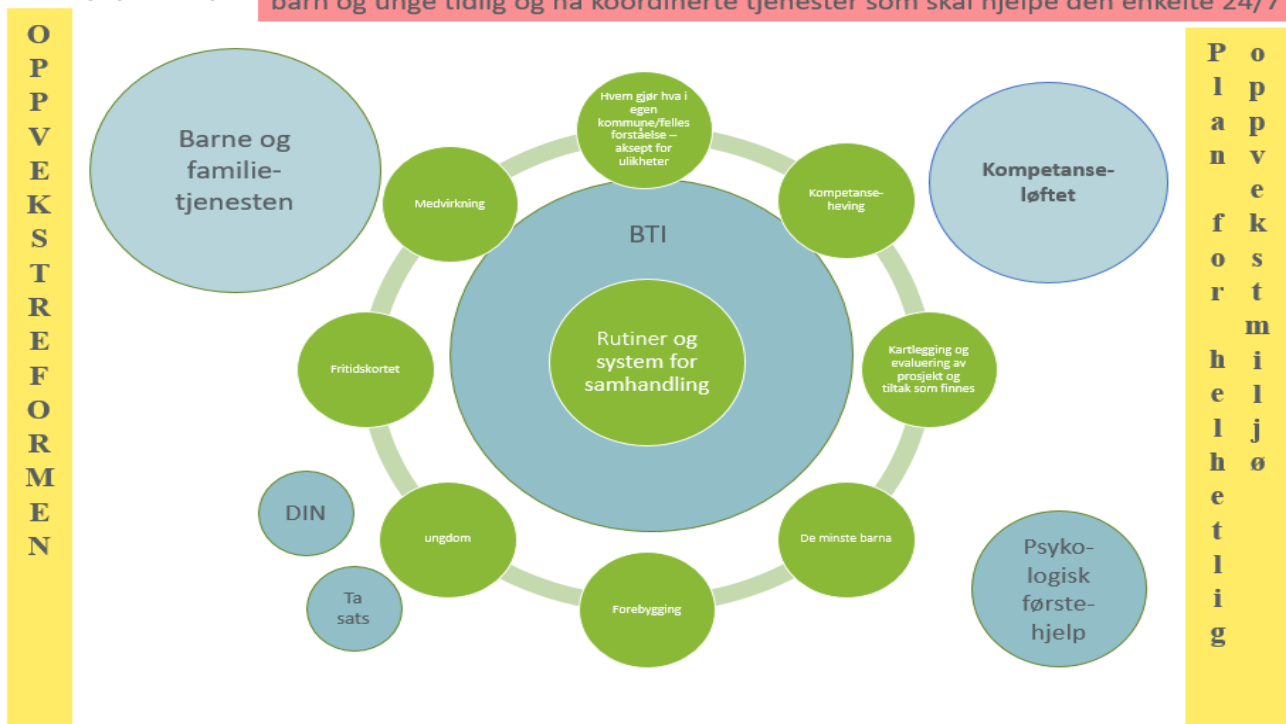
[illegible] barn og unge tidlig og ha koordinerte tjenester som skal hjelpe den enkelte 24/7

OPPVEKSTREFORMEN

Barne og familietjenesten

Hvem gjør hva i egen kommune/felles forståelse – aksept for ulikheter

Medvirkning

Kompetanseheving

BTI

Rutiner og system for samhandling

Fritidskortet

Kartlegging og evaluering av prosjekt og tiltak som finnes

DIN

ungdom

De minste barna

Ta sats

Forebygging

Kompetanseløftet

Psykologisk førstehjelp

Plan for helhetlig oppvekstmiljø